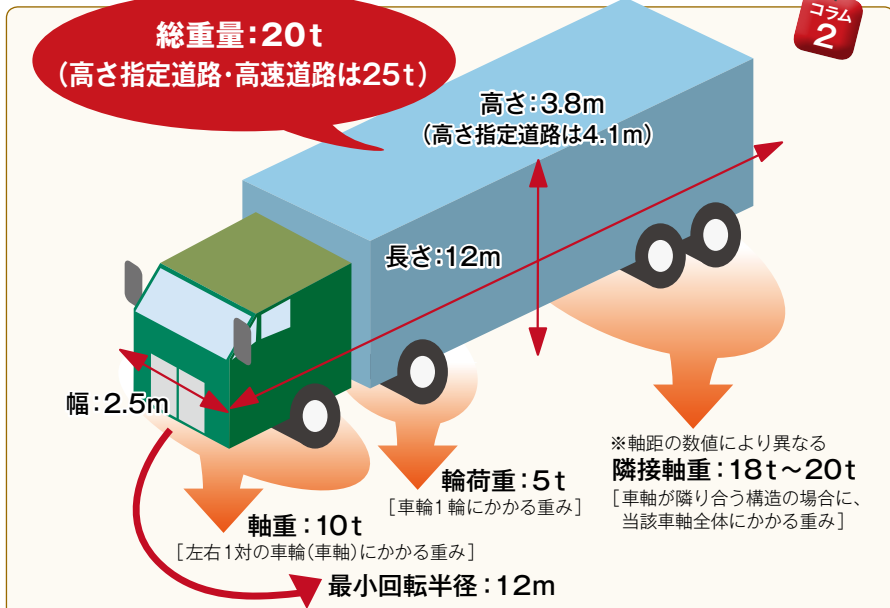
コラム
2

総重量：20t
（高さ指定道路・高速道路は25t）

高さ：3.8m
（高さ指定道路は4.1m）

長さ：12m

幅：2.5m

※軸距の数値により異なる
隣接軸重：18t～20t
［車軸が隣り合う構造の場合に、当該車軸全体にかかる重み］

輪荷重：5t
［車輪1輪にかかる重み］

軸重：10t
［左右1対の車輪（車軸）にかかる重み］

最小回転半径：12m